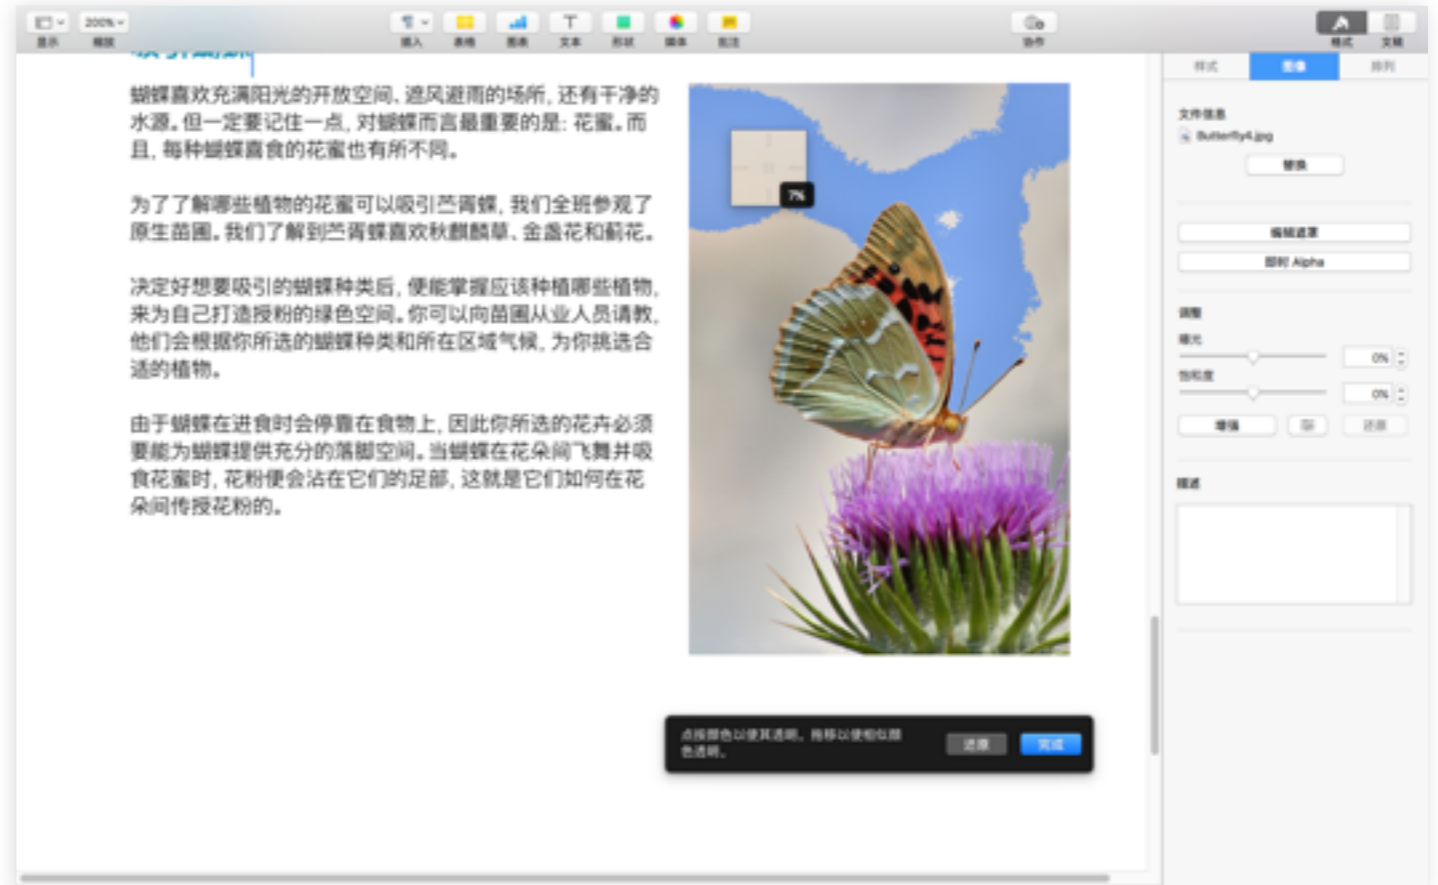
显示 200% 缩放 插入 表格 图表 文本 形状 媒体 批注 协作 格式 文稿

蝴蝶喜欢充满阳光的开放空间、遮风避雨的场所，还有干净的水源。但一定要记住一点，对蝴蝶而言最重要的是：花蜜。而且，每种蝴蝶喜食的花蜜也有所不同。

为了了解哪些植物的花蜜可以吸引芒霄蝶，我们全班参观了原生苗圃。我们了解到芒霄蝶喜欢秋麒麟草、金盏花和蓟花。

决定好想要吸引的蝴蝶种类后，便能掌握应该种植哪些植物，来为自己打造授粉的绿色空间。你可以向苗圃从业人员请教，他们会根据你所选的蝴蝶种类和所在区域气候，为你挑选合适的植物。

由于蝴蝶在进食时会停靠在食物上，因此你所选的花卉必须要能为蝴蝶提供充分的落脚空间。当蝴蝶在花朵间飞舞并吸食花蜜时，花粉便会沾在它们的足部，这就是它们如何在花朵间传授花粉的。

7%

点按颜色以使其透明。拖移以使相似颜色透明。
还原 完成

样式 图像 排列
文件信息
Butterfly4.jpg
替换
编辑遮罩
即时 Alpha
调整
曝光
0%
饱和度
0%
增强
还原
描述